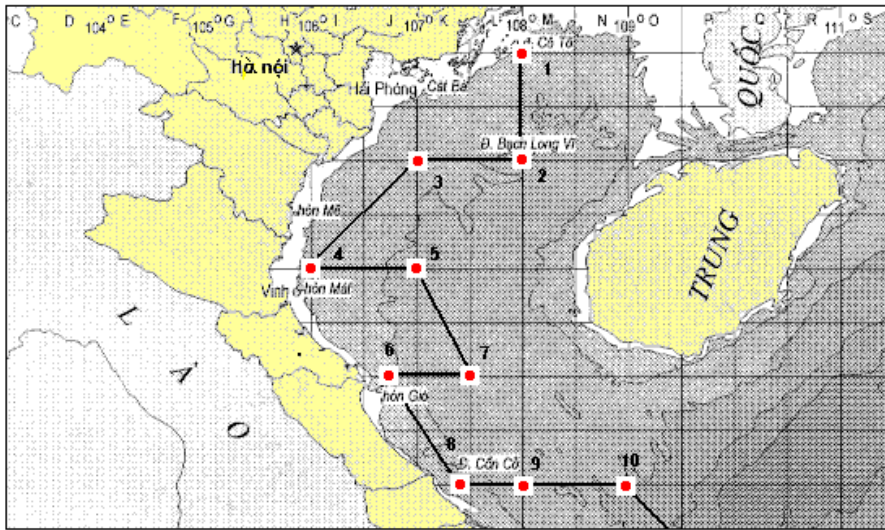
D 104° E F 105° G H 106° I J 107° K L 108° M N 109° O P Q R 111° S

Đ. Cô Tô

1

Hà nội

Hải Phòng Cát Bà

QUỐC

Đ. Bạch Long Vĩ

2

3

hòn Mê

TRUNG

4

5

Vinh hòn Mát

L

A

O

6

7

hòn Gió

8

Đ. Cồn Cỏ

9

10